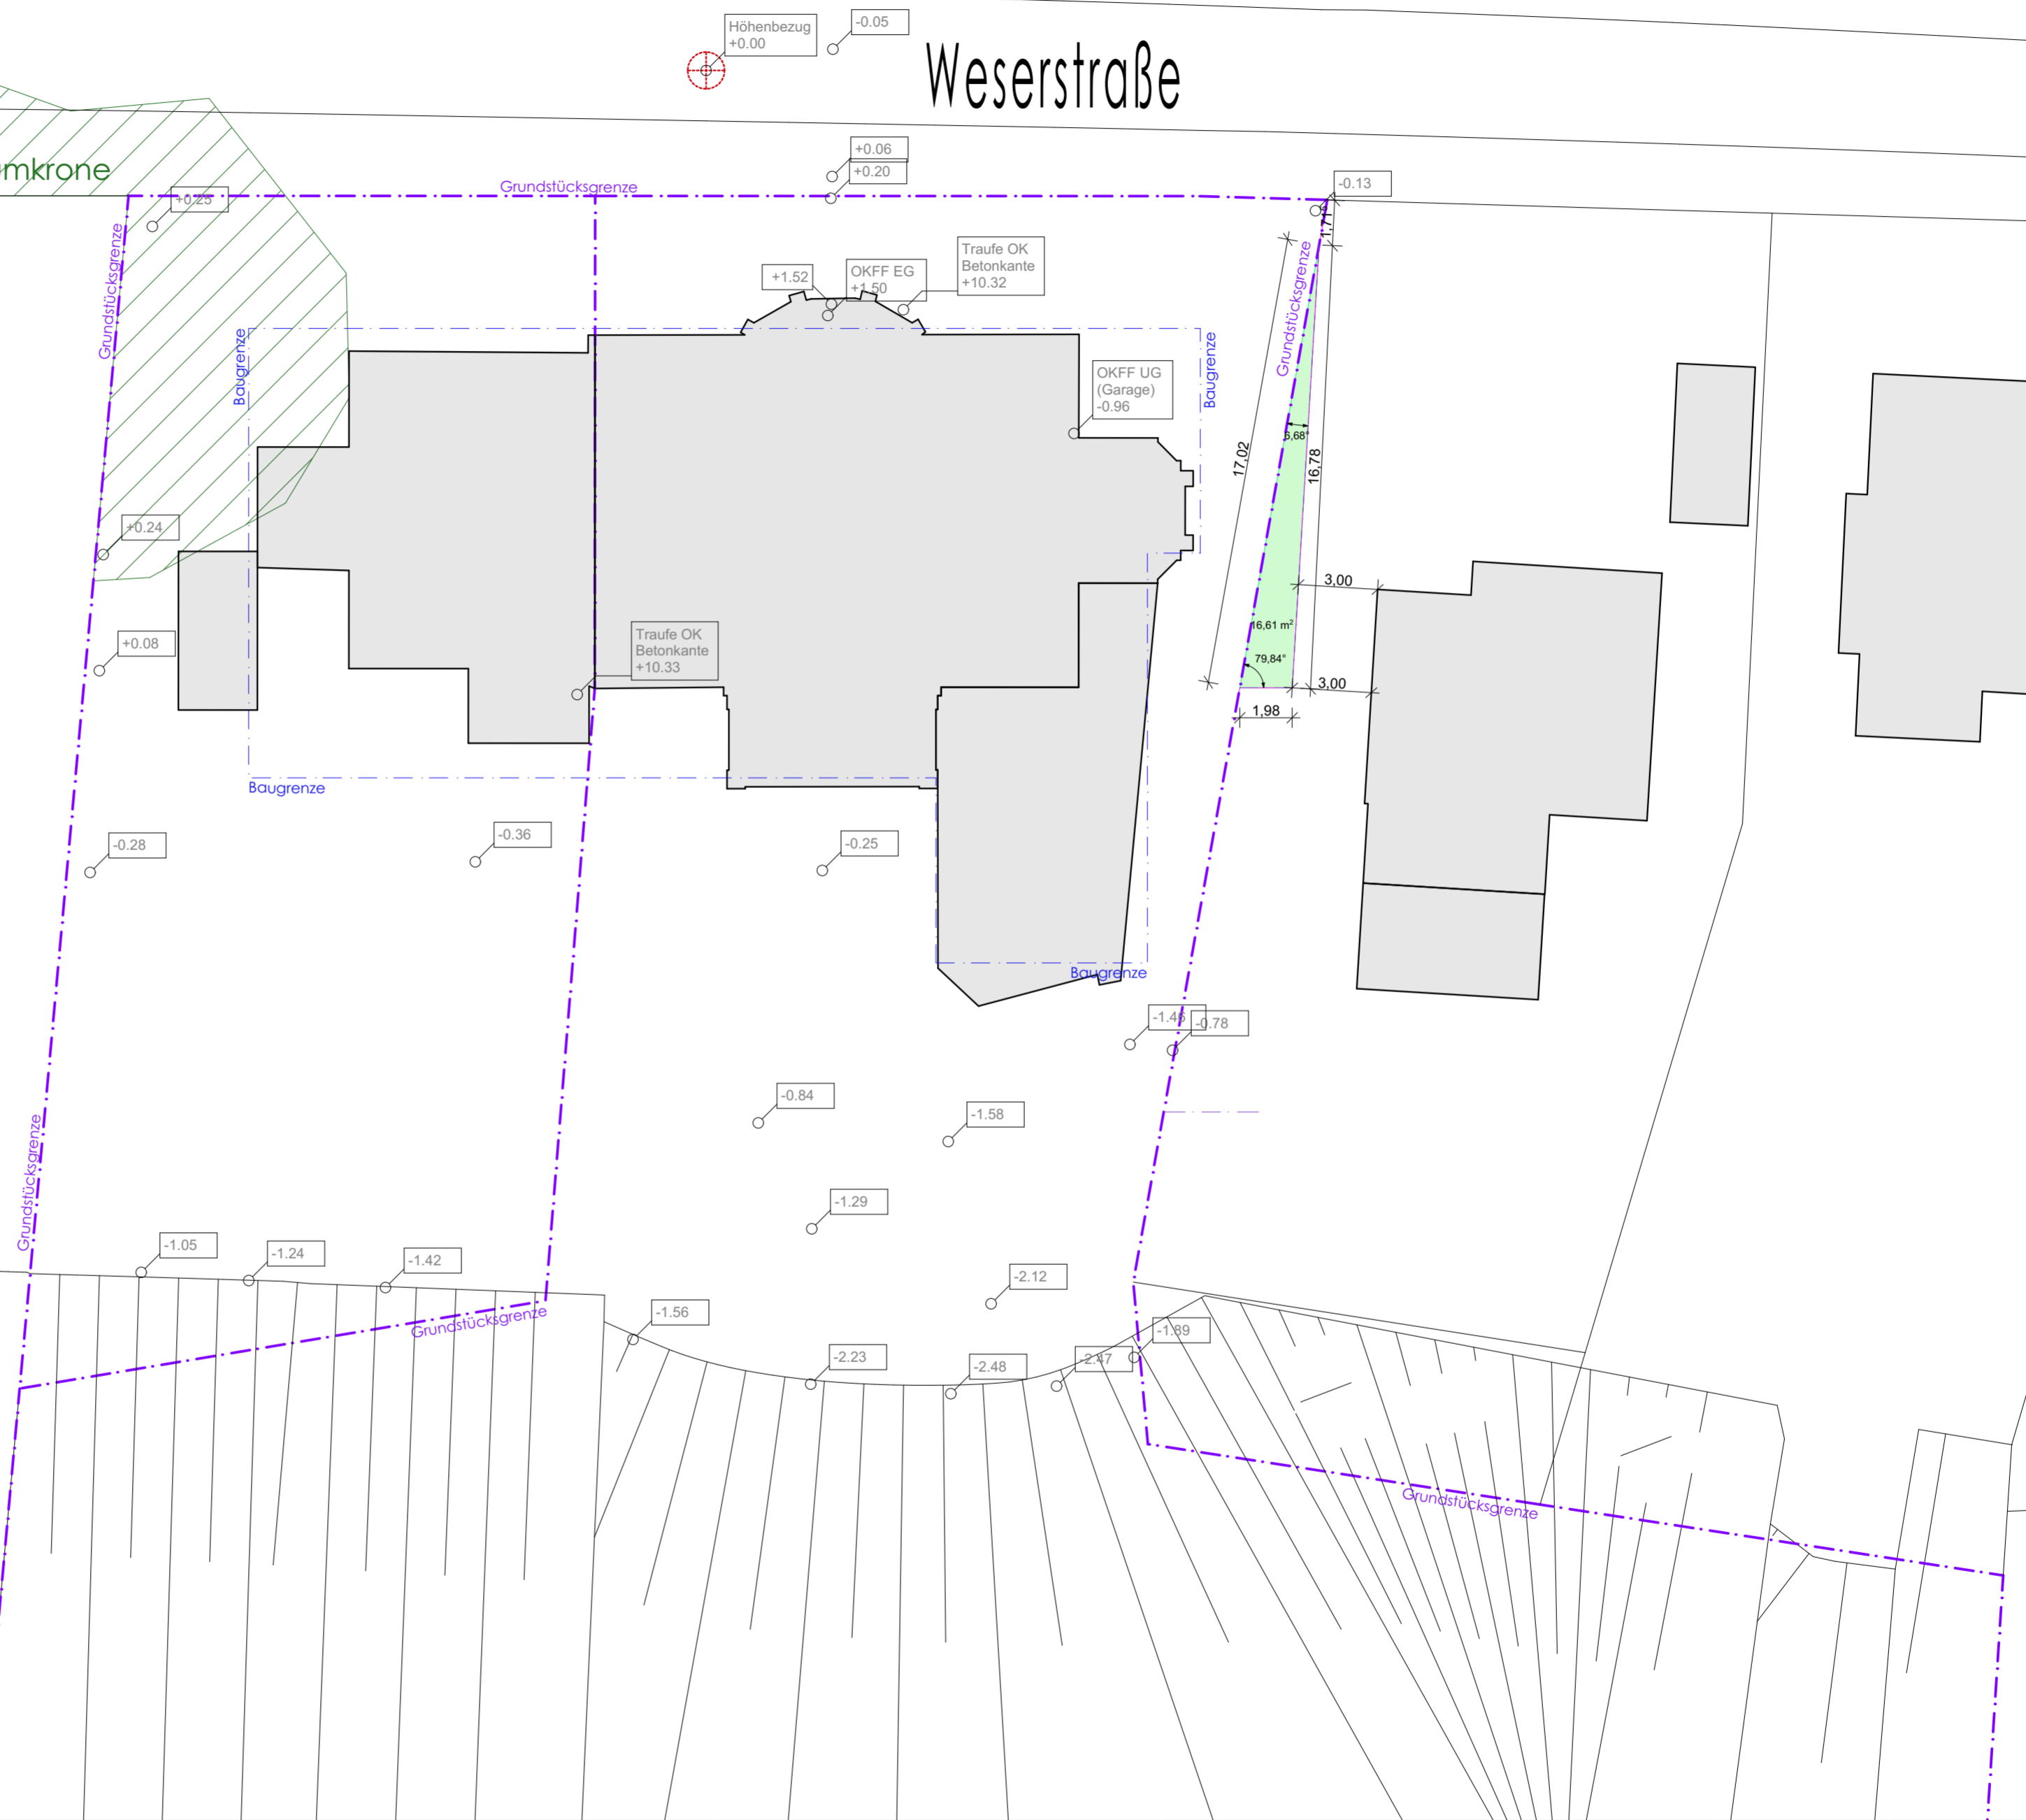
Höhenbezug
+0.00

-0.05

Weserstraße

mkrone

+0.06
+0.20

Grundstücksgrenze

+0.25

-0.13

1,71

Grundstücksgrenze

+1.52

OKFF EG
+1.50

Traufe OK
Betonkante
+10.32

Baugrenze

Baugrenze

OKFF UG
(Garage)
-0.96

Grundstücksgrenze

17,02

5,68°

16,78

+0.24

3,00

+0.08

Traufe OK
Betonkante
+10.33

16,61 m²

79,84°

3,00

1,98

Baugrenze

-0.28

-0.36

-0.25

Baugrenze

-1.45

-0.78

-0.84

-1.58

Grundstücksgrenze

-1.29

-1.05

-1.24

-1.42

-2.12

Grundstücksgrenze

-1.56

-1.89

-2.23

-2.48

-2.47

Grundstücksgrenze